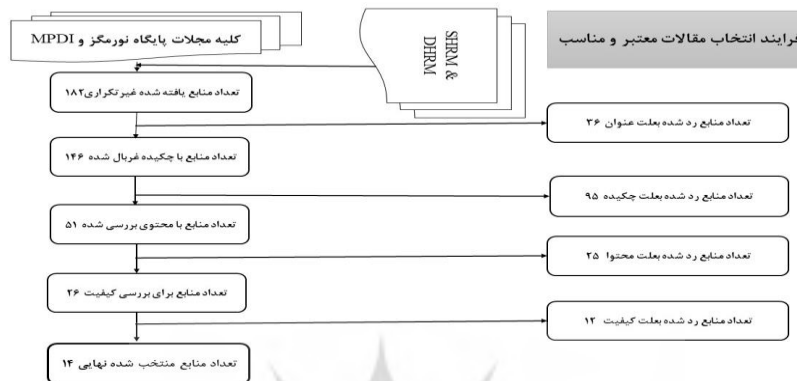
فرایند انتخاب مقالات معتبر و مناسب

کلیه مجلات پایگاه نورمگز و MPDI

SHRM & DHRM

تعداد منابع یافته شده غیرتکراری۱۸۲

تعداد منابع رد شده بعلت عنوان ۳۶

تعداد منابع با چکیده غربال شده ۱۴۶

تعداد منابع رد شده بعلت چکیده ۹۵

تعداد منابع با محتوی بررسی شده ۵۱

تعداد منابع رد شده بعلت محتوا ۲۵

تعداد منابع برای بررسی کیفیت ۲۶

تعداد منابع رد شده بعلت کیفیت ۱۲

تعداد منابع منتخب شده نهایی ۱۴